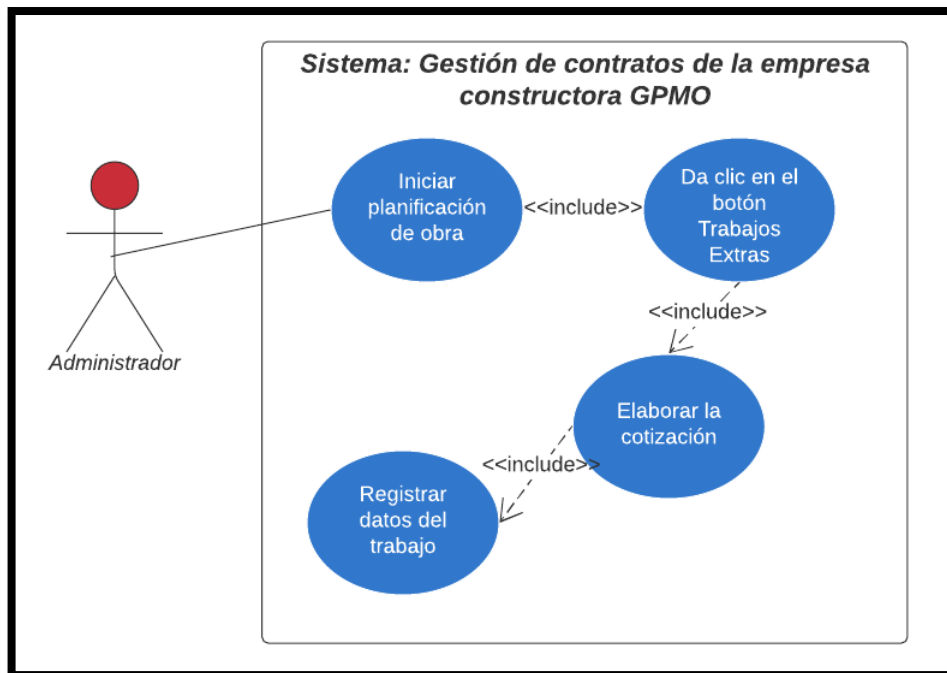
Sistema: Gestión de contratos de la empresa constructora GPMO

Administrador

Iniciar planificación de obra

<<include>>

Da clic en el botón Trabajos Extras

<<include>>

Elaborar la cotización

<<include>>

Registrar datos del trabajo